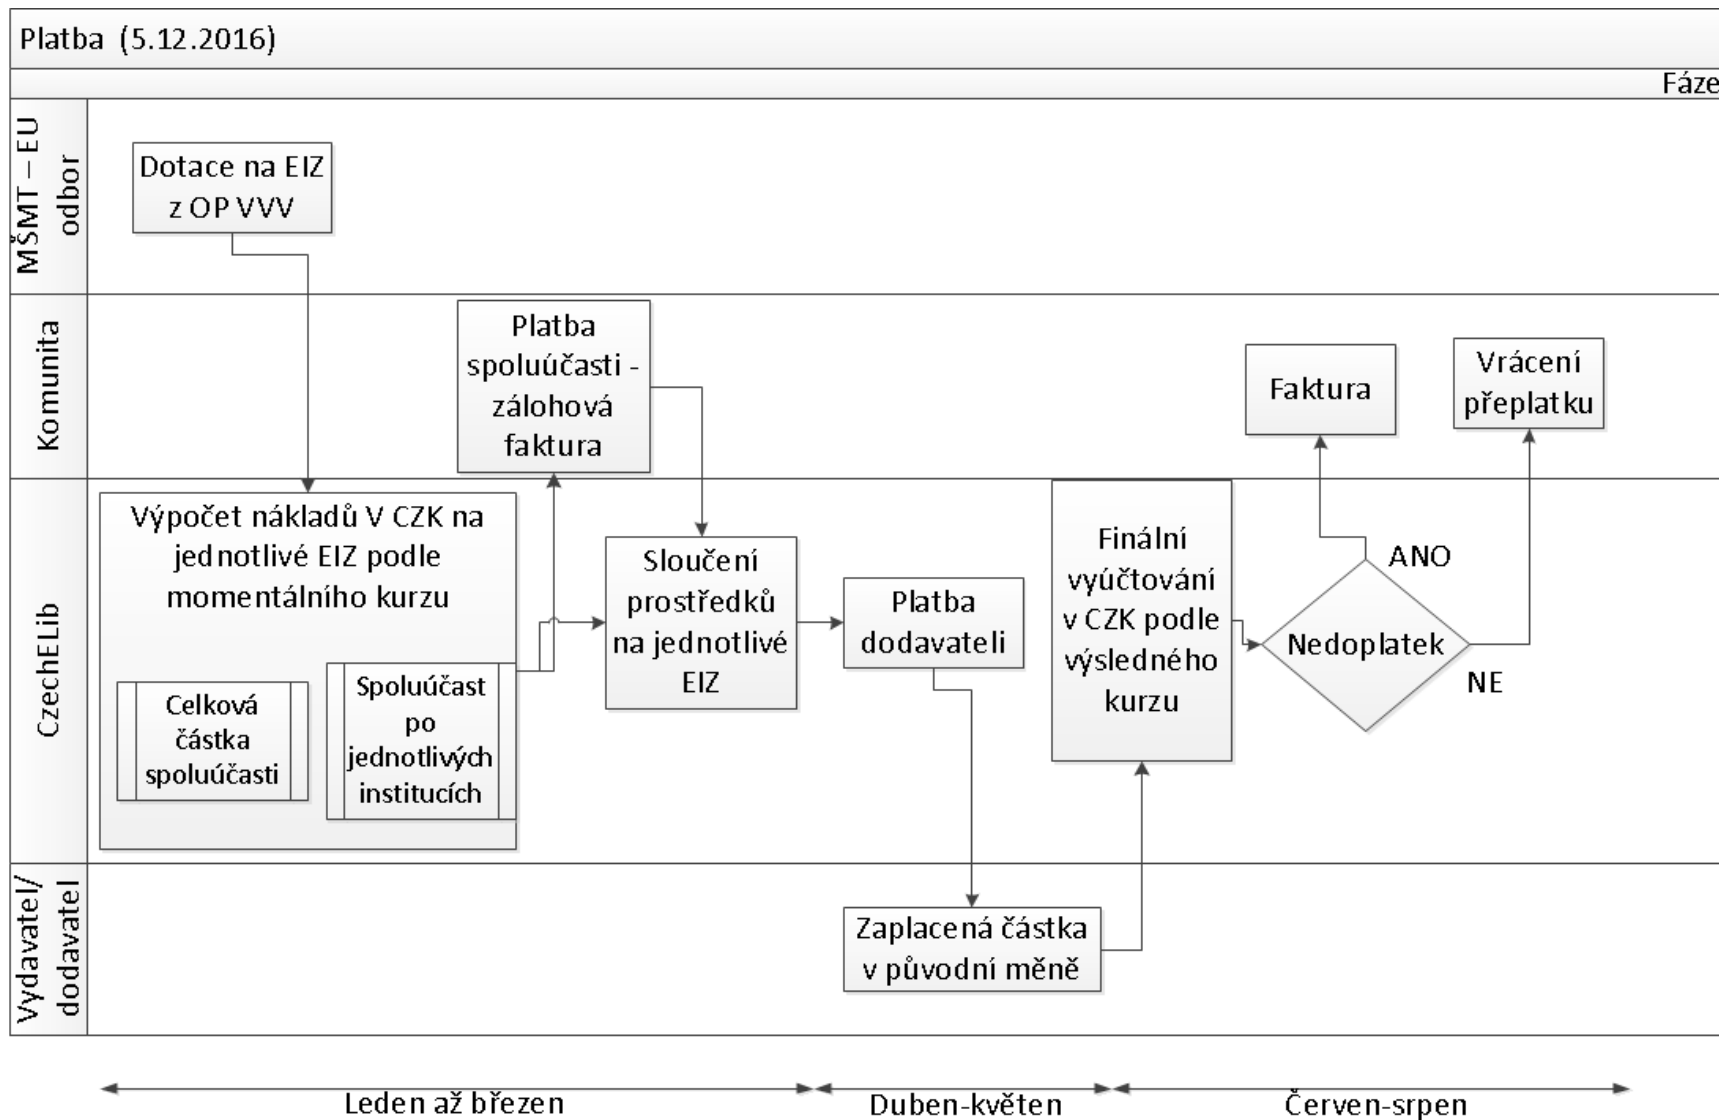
Platba (5.12.2016)

Fáze

MŠMT – EU odbor

Dotace na EIZ z OP VVV

Komunita

Platba spoluúčasti - zálohová faktura

Faktura

Vrácení přeplatku

CzechELib

Výpočet nákladů V CZK na jednotlivé EIZ podle momentálního kurzu

Celková částka spoluúčasti

Spoluúčast po jednotlivých institucích

Sloučení prostředků na jednotlivé EIZ

Platba dodavateli

Finální vyúčtování v CZK podle výsledného kurzu

Nedoplatek

ANO

NE

Vydavatel/ dodavatel

Zaplacená částka v původní měně

Leden až březen

Duben-květen

Červen-srpen